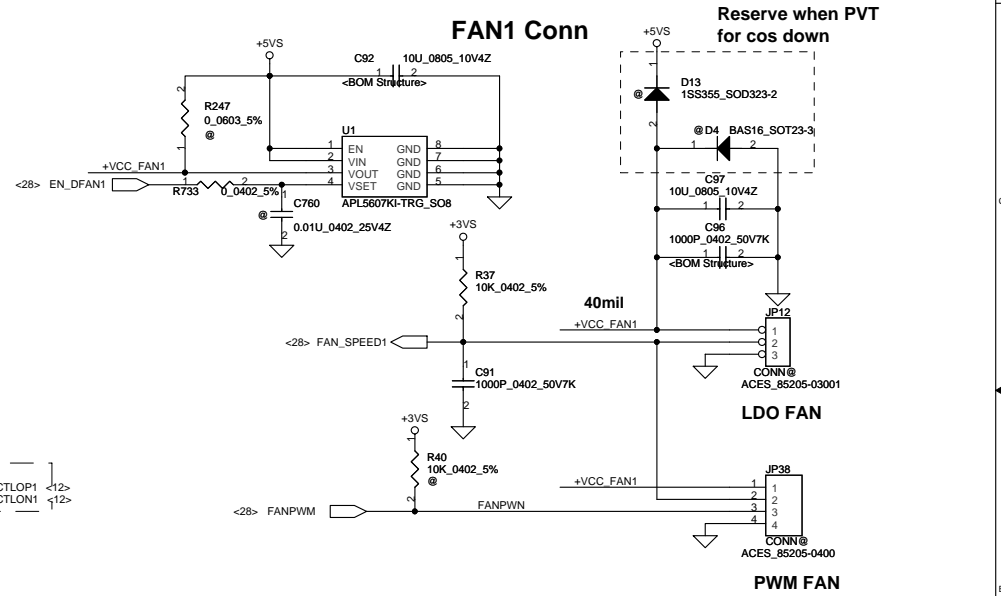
FAN1 Conn

Reserve when PVT for cos down

+5VS

C92 10U_0805_10V4Z

1 2

<BOM Structure>

+5VS

D13 1SS355_SOD323-2

@

2

1

R247 0_0603_5% @

2

1

U1

EN GND 8

VIN GND 7

VOUT GND 6

VSET GND 5

1 2 3 4

APL5607KI-TRG_SO8

@ D4 BAS16_SOT23-3

1 2

+VCC_FAN1

<28> EN_DFAN1

R733 0_0402_5%

1 2

1

C760

@

2

0.01U_0402_25V4Z

C97 10U_0805_10V4Z

1 2

C96 1000P_0402_50V7K

1 2

<BOM Structure>

+3VS

1

R37 10K_0402_5%

2

40mil

+VCC_FAN1

JP12

1 2 3

CONN@

ACES_85205-03001

<28> FAN_SPEED1

1

C91 1000P_0402_50V7K

2

LDO FAN

+3VS

1

R40 10K_0402_5% @

2

CTLOP1 <12>

CTLON1 <12>

+VCC_FAN1

JP38

1 2 3 4

1 2 3 4

CONN@

ACES_85205-0400

<28> FANPWM

FANPWN

PWM FAN